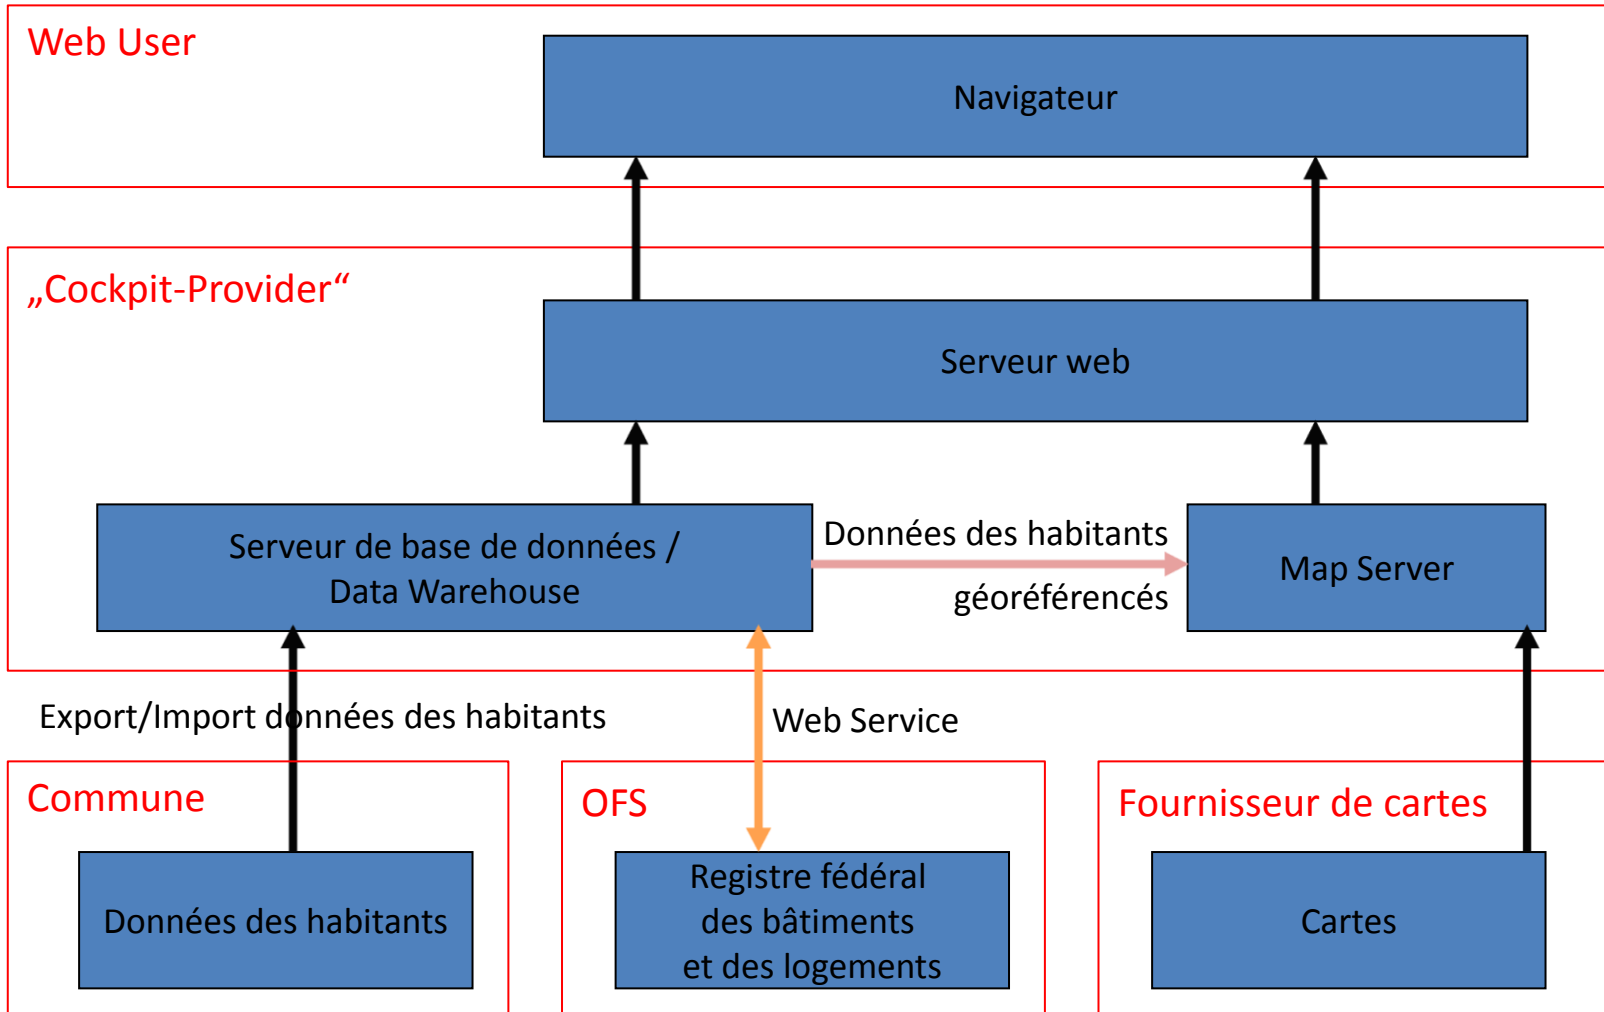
Web User

Navigateur

„Cockpit-Provider“

Serveur web

Serveur de base de données / Data Warehouse

Données des habitants géoréférencés

Map Server

Export/Import données des habitants

Web Service

Commune

Données des habitants

OFS

Registre fédéral des bâtiments et des logements

Fournisseur de cartes

Cartes